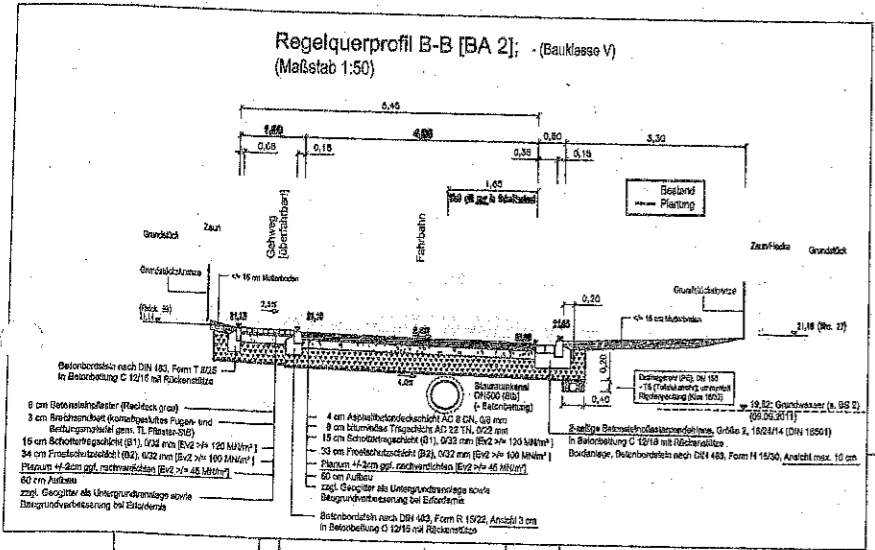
Regelquerprofil B-B [BA 2]; - (Bauklasse V)
(Maßstab 1:50)

6,40
1,60
4,00
0,50
3,30
0,08
0,15
0,35
0,15
1,65
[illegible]

Bestand
Planung

Grundstück
Zaun
Gehweg (überfahrbar)
Fahrbahn
Zaun/Hecke
Grundstück

Grundstücksgrenze
<= 15 cm Mutterboden
Grundstücksgrenze
<= 15 cm Mutterboden

(Hsk. 35)
2,5%
0,20
21,18 (Hs. 27)
4,0%
0,20
0,40

Betonbordstein nach DIN 483, Form T 8/25
in Betonbettung C 12/15 mit Rückenstütze

8 cm Betonsteinpflaster (Rechteck grau)
3 cm Brechsandbett (kornabgestuftes Fugen- und Bettungsmaterial gem. TL Pflaster-StB)
15 cm Schottertragschicht (B1), 0/32 mm [Ev2 >/= 120 MN/m²]
34 cm Frostschutzschicht (B2), 0/32 mm [Ev2 >/= 100 MN/m²]
Planum +/-2cm ggf. nachverdichten [Ev2 >/= 45 MN/m²]
60 cm Aufbau
zzgl. Geogitter als Untergrundtrennlage sowie Baugrundverbesserung bei Erfordernis

Stauraumkanal DN500 (Bib) (+ Betonbettung)

4 cm Asphaltbetondeckschicht AC 8 DN, 0/8 mm
8 cm bituminöse Tragschicht AC 22 TN, 0/22 mm
15 cm Schottertragschicht (B1), 0/32 mm [Ev2 >/= 120 MN/m²]
33 cm Frostschutzschicht (B2), 0/32 mm [Ev2 >/= 100 MN/m²]
Planum +/-2cm ggf. nachverdichten [Ev2 >/= 45 MN/m²]
60 cm Aufbau
zzgl. Geogitter als Untergrundtrennlage sowie Baugrundverbesserung bei Erfordernis

Betonbordstein nach DIN 483, Form R 15/22, Ansicht 3 cm
in Betonbettung C 12/15 mit Rückenstütze

Dichtungsbahn (PE), DN 150
- TS (Tiefbauforschung) ummantelt
Rigolenpackung (Kies 16/32)

19,52: Grundwasser (s. BS 2) (09.05.2011)

2-zeilige Betonsteinpflasterpendelrinne, Größe 2, 16/24/14 (DIN 18501)
in Betonbettung C 12/15 mit Rückenstütze
Bordanlage, Betonbordstein nach DIN 483, Form H 15/30, Ansicht max. 10 cm